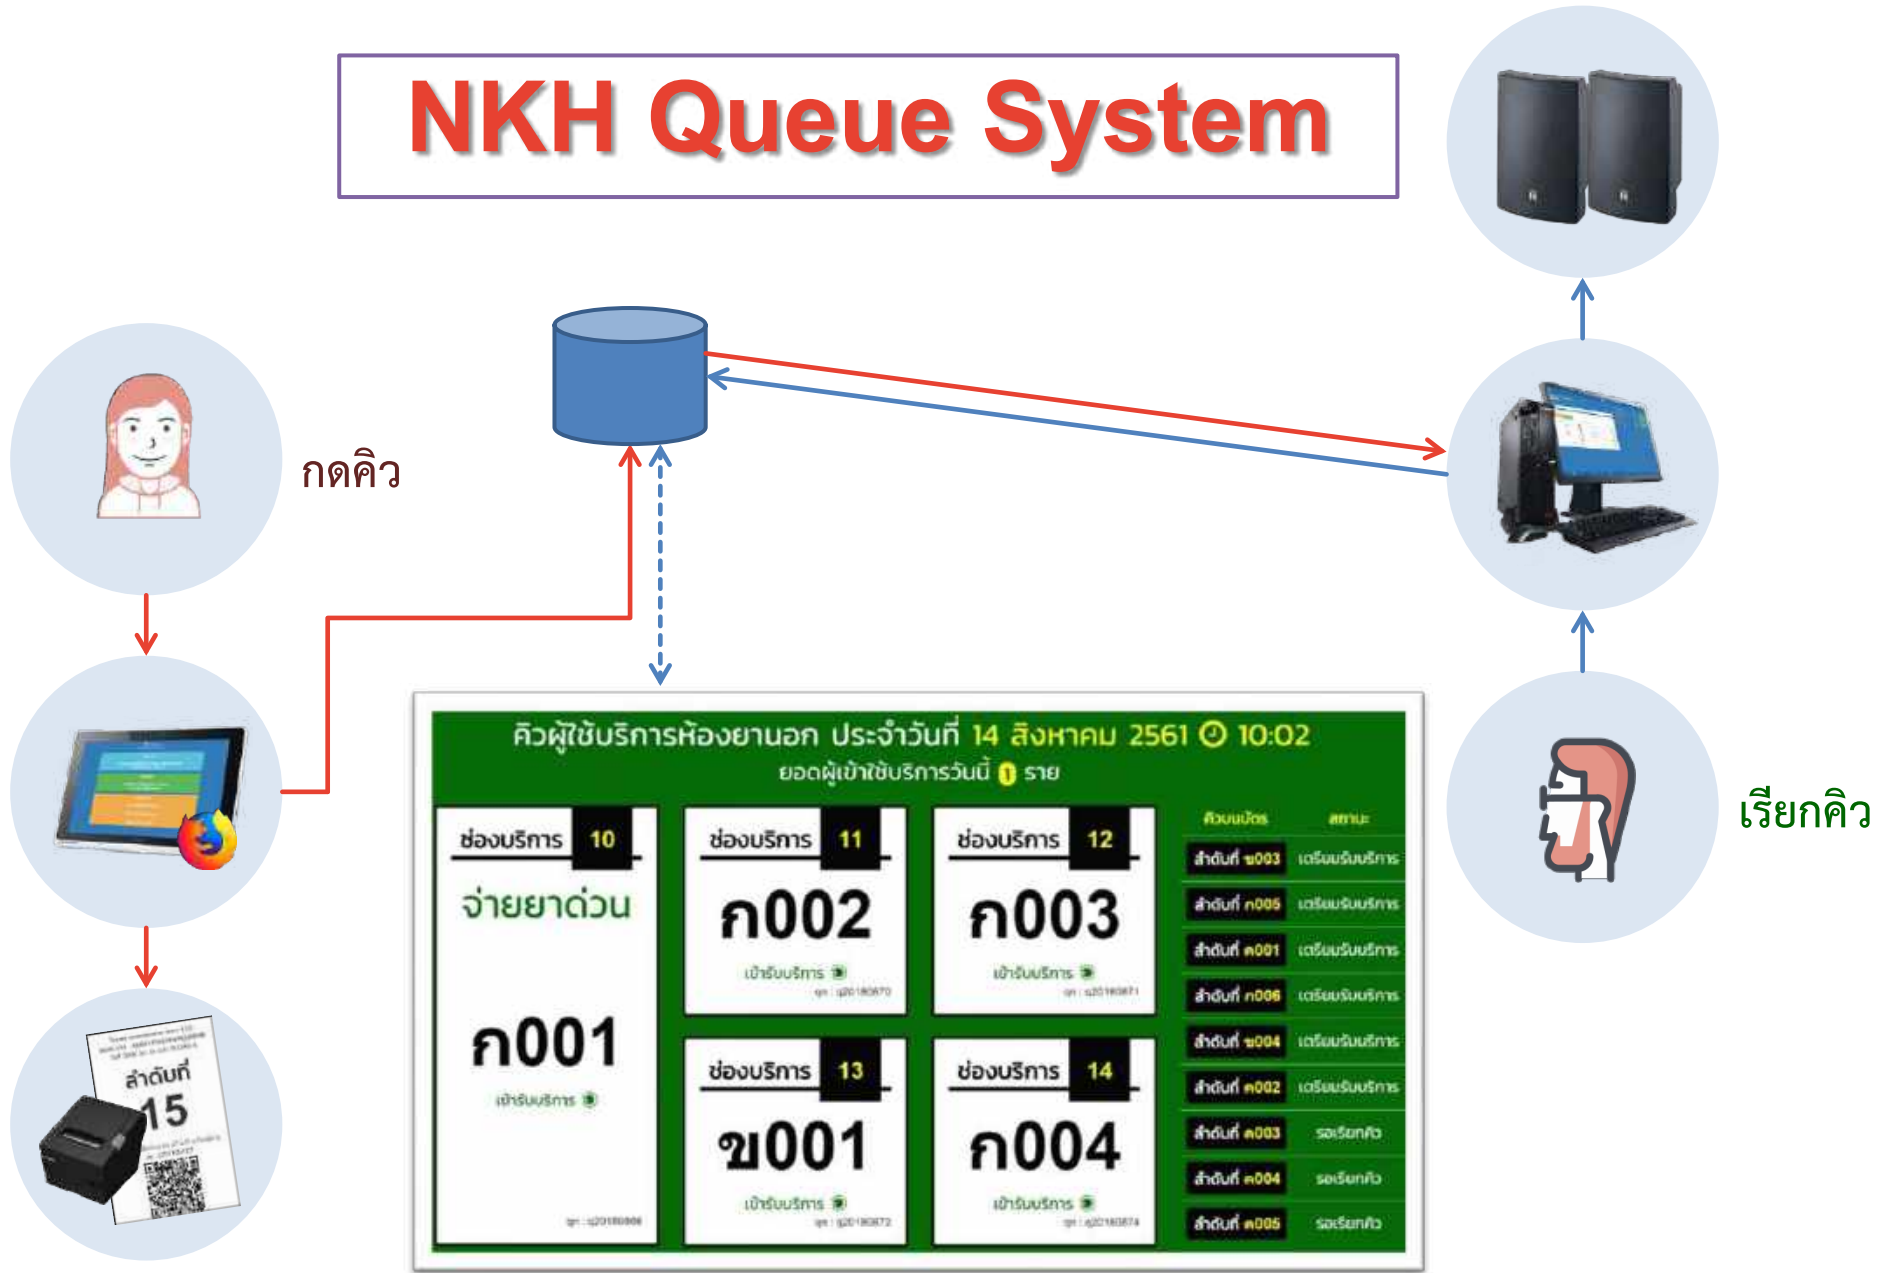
NKH Queue System

กดคิว

เรียกคิว

คิวผู้ใช้บริการห้องยานอก ประจำวันที่ 14 สิงหาคม 2561 10:02
ยอดผู้เข้าใช้บริการวันนี้ 1 ราย

| ช่องบริการ 10 | ช่องบริการ 11 | ช่องบริการ 12 |
|---|---|---|
| จ่ายยาด่วน ก001 เข้ารับบริการ | ก002 เข้ารับบริการ | ก003 เข้ารับบริการ |

| ช่องบริการ 13 | ช่องบริการ 14 |
|---|---|
| ข001 เข้ารับบริการ | ก004 เข้ารับบริการ |

| คิวบนบัตร | สถานะ |
|---|---|
| ลำดับที่ ข003 | เตรียมรับบริการ |
| ลำดับที่ ก005 | เตรียมรับบริการ |
| ลำดับที่ ค001 | เตรียมรับบริการ |
| ลำดับที่ ก006 | เตรียมรับบริการ |
| ลำดับที่ ข004 | เตรียมรับบริการ |
| ลำดับที่ ค002 | เตรียมรับบริการ |
| ลำดับที่ ค003 | รอเรียกคิว |
| ลำดับที่ ค004 | รอเรียกคิว |
| ลำดับที่ ค005 | รอเรียกคิว |

ลำดับที่ 15